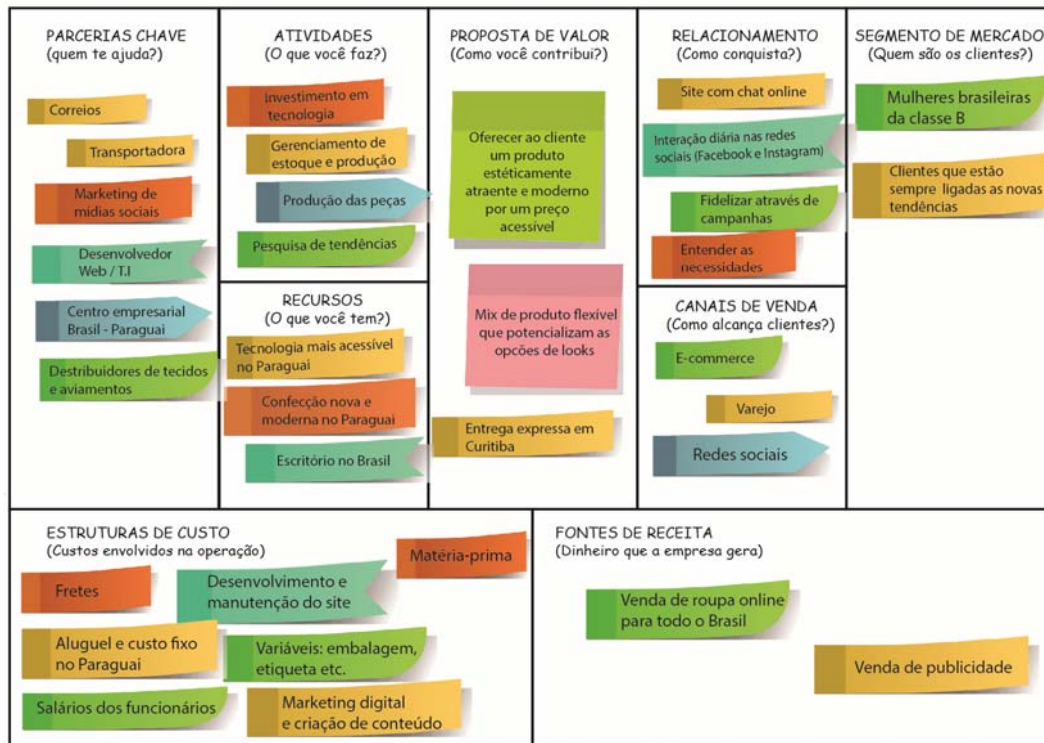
PARCERIAS CHAVE
(quem te ajuda?)

Correios

Transportadora

Marketing de mídias sociais

Desenvolvedor Web / T.I

Centro empresarial Brasil - Paraguai

Destribuidores de tecidos e aviamentos

ATIVIDADES
(O que você faz?)

Investimento em tecnologia

Gerenciamento de estoque e produção

Produção das peças

Pesquisa de tendências

RECURSOS
(O que você tem?)

Tecnologia mais acessível no Paraguai

Confecção nova e moderna no Paraguai

Escritório no Brasil

PROPOSTA DE VALOR
(Como você contribui?)

Oferecer ao cliente um produto estéticamente atraente e moderno por um preço acessível

Mix de produto flexível que potencializam as opções de looks

Entrega expressa em Curitiba

RELACIONAMENTO
(Como conquista?)

Site com chat online

Interação diária nas redes sociais (Facebook e Instagram)

Fidelizar através de campanhas

Entender as necessidades

CANAIS DE VENDA
(Como alcança clientes?)

E-commerce

Varejo

Redes sociais

SEGMENTO DE MERCADO
(Quem são os clientes?)

Mulheres brasileiras da classe B

Clientes que estão sempre ligadas as novas tendências

ESTRUTURAS DE CUSTO
(Custos envolvidos na operação)

Matéria-prima

Fretes

Desenvolvimento e manutenção do site

Aluguel e custo fixo no Paraguai

Variáveis: embalagem, etiqueta etc.

Salários dos funcionários

Marketing digital e criação de conteúdo

FONTES DE RECEITA
(Dinheiro que a empresa gera)

Venda de roupa online para todo o Brasil

Venda de publicidade